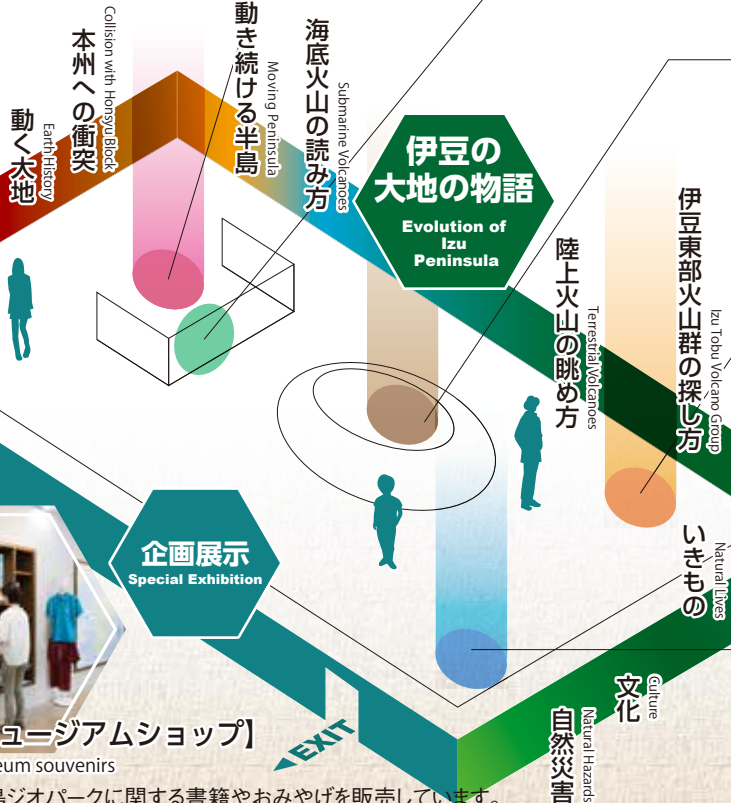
動く大地
Earth History

本州への衝突
Collision with Honsyu Block

動き続ける半島
Moving Peninsula

海底火山の読み方
Submarine Volcanoes

伊豆の大地の物語
Evolution of Izu Peninsula

陸上火山の眺め方
Terrestrial Volcanoes

伊豆東部火山群の探し方
Izu Tobu Volcano Group

いきもの
Natural Lives

文化
Culture

自然災害
Natural Hazards

企画展示
Special Exhibition

EXIT

ュージアムショップ】
eum souvenirs
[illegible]ジオパークに関する書籍やおみやげを販売しています。